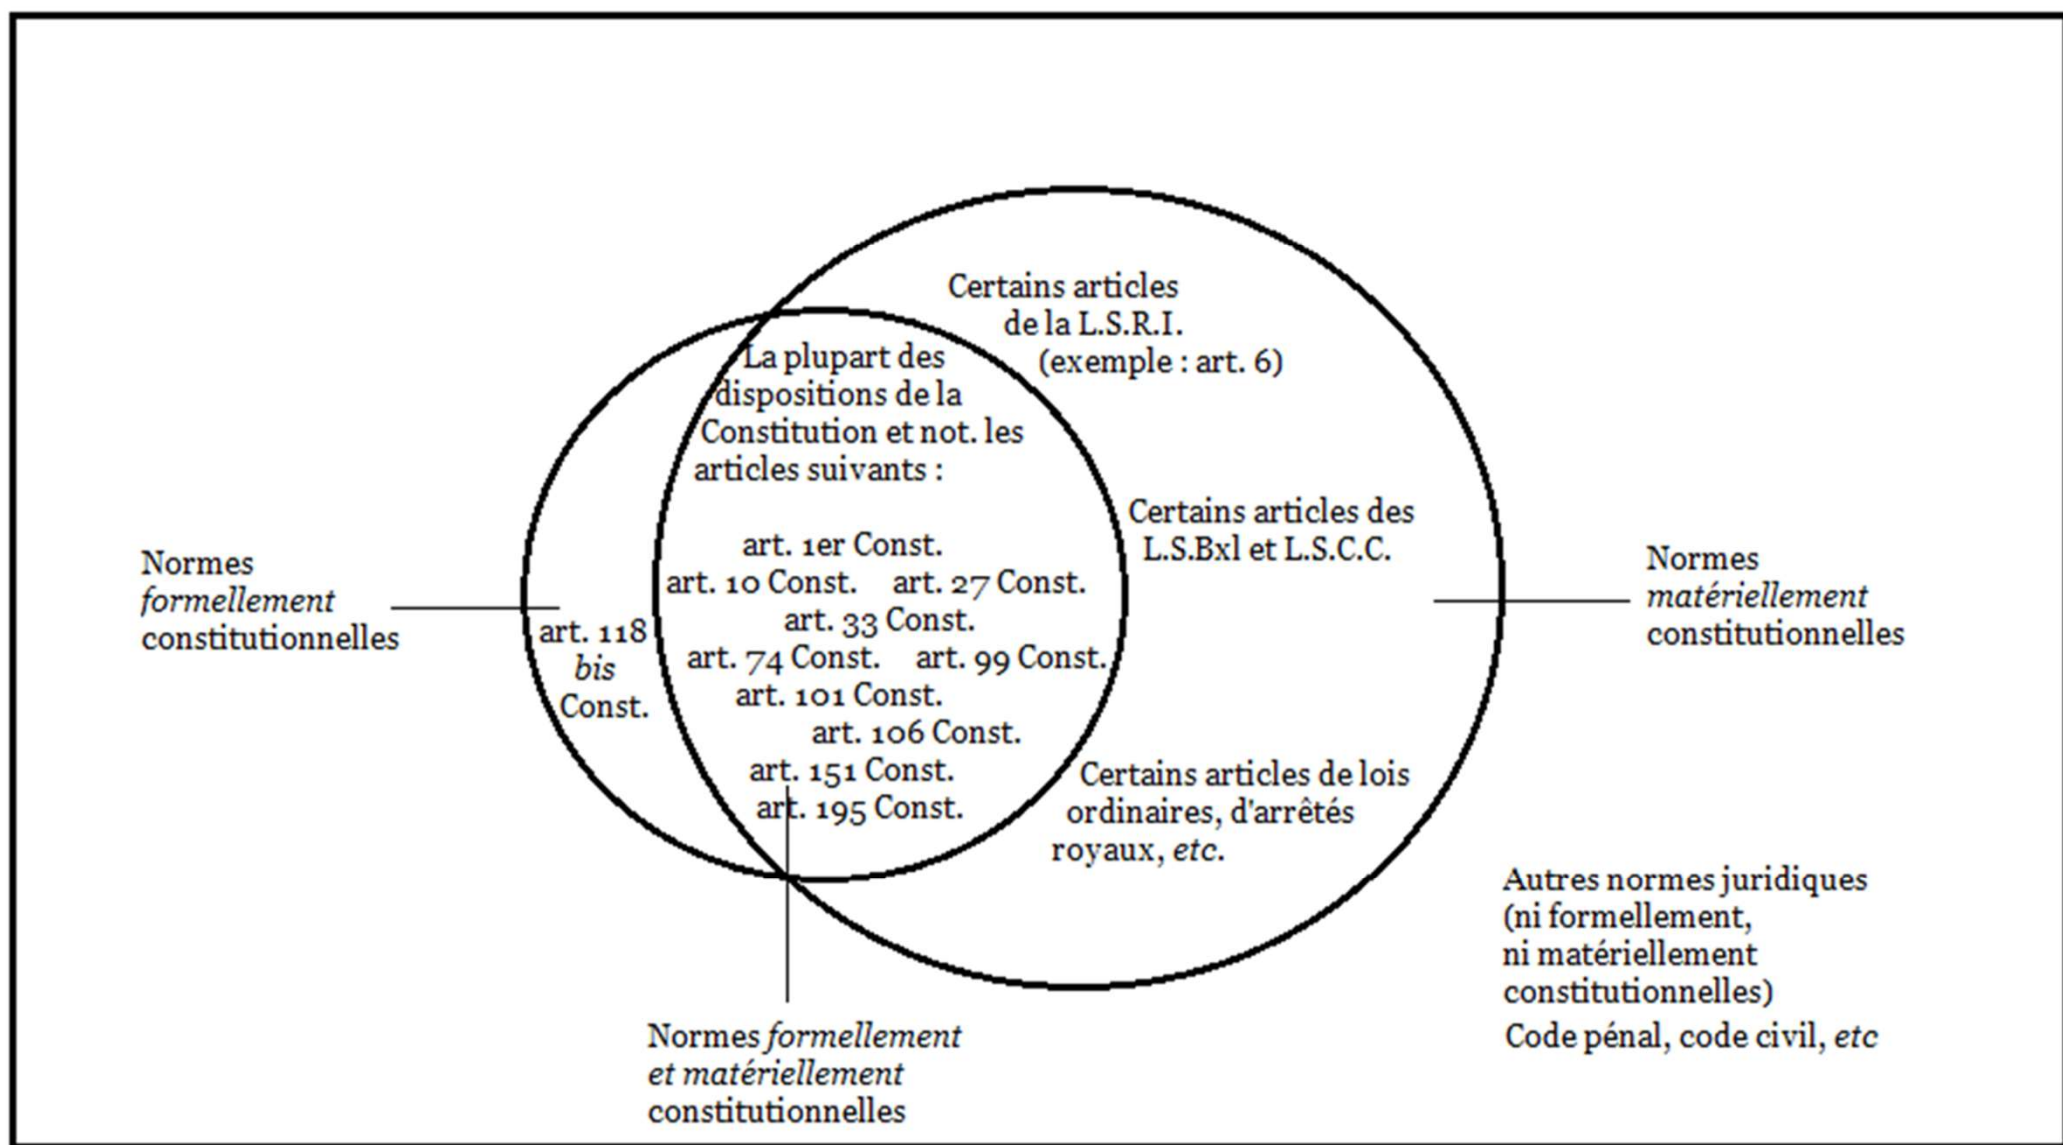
Certains articles de la L.S.R.I. (exemple : art. 6)

La plupart des dispositions de la Constitution et not. les articles suivants :

art. 1er Const.
art. 10 Const. art. 27 Const.
art. 33 Const.
art. 74 Const. art. 99 Const.
art. 101 Const.
art. 106 Const.
art. 151 Const.
art. 195 Const.

Certains articles des L.S.Bxl et L.S.C.C.

Normes *formellement* constitutionnelles

art. 118 *bis* Const.

Normes *matériellement* constitutionnelles

Certains articles de lois ordinaires, d'arrêtés royaux, *etc.*

Autres normes juridiques (ni formellement, ni matériellement constitutionnelles)
Code pénal, code civil, *etc*

Normes *formellement et matériellement* constitutionnelles